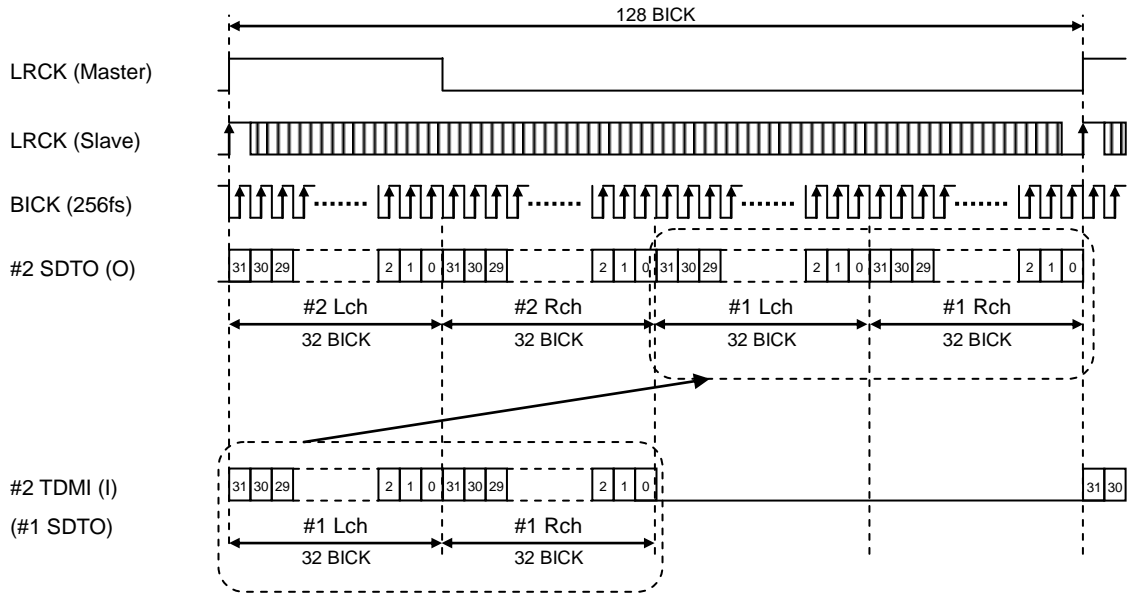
128 BICK

LRCK (Master)

LRCK (Slave)

BICK (256fs)

#2 SDTO (O)

31 30 29 2 1 0 31 30 29 2 1 0 31 30 29 2 1 0 31 30 29 2 1 0

#2 Lch

32 BICK

#2 Rch

32 BICK

#1 Lch

32 BICK

#1 Rch

32 BICK

#2 TDMI (I)

(#1 SDTO)

31 30 29 2 1 0 31 30 29 2 1 0 31 30

#1 Lch

32 BICK

#1 Rch

32 BICK